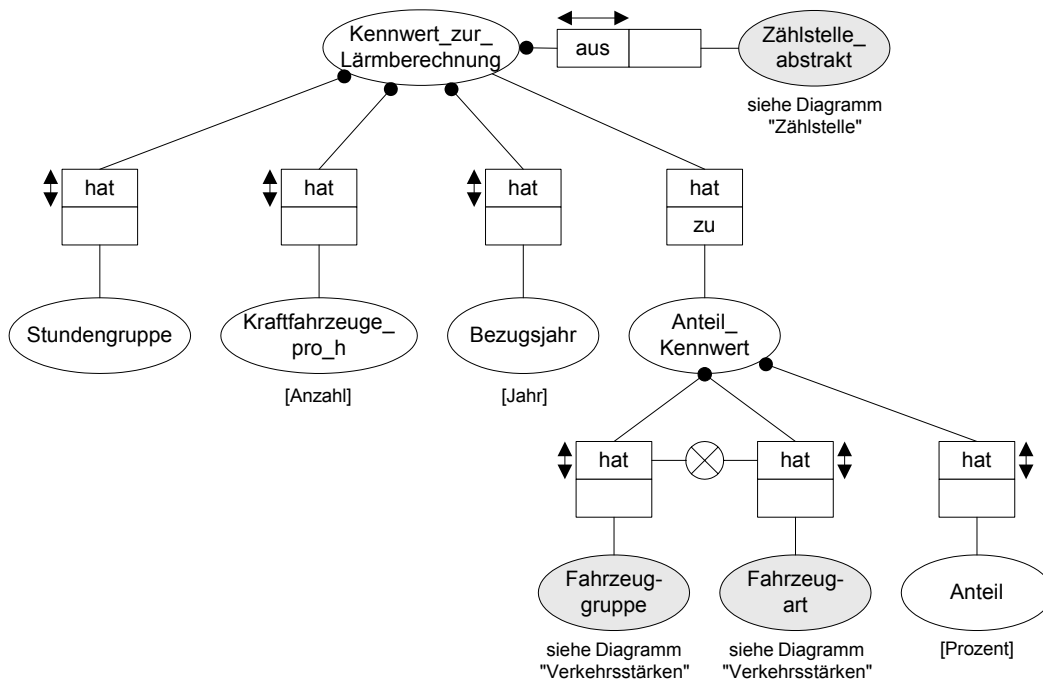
Kennwert_zur_ Lärmberechnung

aus

Zählstelle_ abstrakt

siehe Diagramm "Zählstelle"

hat

hat

hat

hat

zu

Stundengruppe

Kraftfahrzeuge_ pro_h

[Anzahl]

Bezugsjahr

[Jahr]

Anteil_ Kennwert

hat

hat

hat

Fahrzeuggruppe

siehe Diagramm "Verkehrsstärken"

Fahrzeugart

siehe Diagramm "Verkehrsstärken"

Anteil

[Prozent]